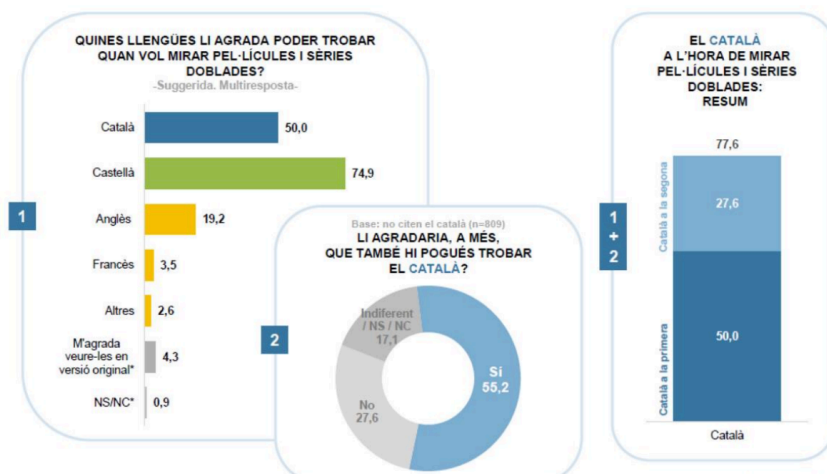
QUINES LLENGÜES LI AGRADA PODER TROBAR QUAN VOL MIRAR PEL·LÍCULES I SÈRIES DOBLADES?
-Suggerida. Multiresposta-

1

| | |
|---|---|
| Català | 50,0 |
| Castellà | 74,9 |
| Anglès | 19,2 |
| Francès | 3,5 |
| Altres | 2,6 |
| M'agrada veure-les en versió original* | 4,3 |
| NS/NC* | 0,9 |

2

Base: no citen el català (n=809)
LI AGRADARIA, A MÉS, QUE TAMBÉ HI POGUÉS TROBAR EL CATALÀ?

Sí 55,2
No 27,6
Indiferent / NS / NC 17,1

1 + 2

EL CATALÀ A L'HORA DE MIRAR PEL·LÍCULES I SÈRIES DOBLADES: RESUM

77,6
Català a la segona 27,6
Català a la primera 50,0
Català